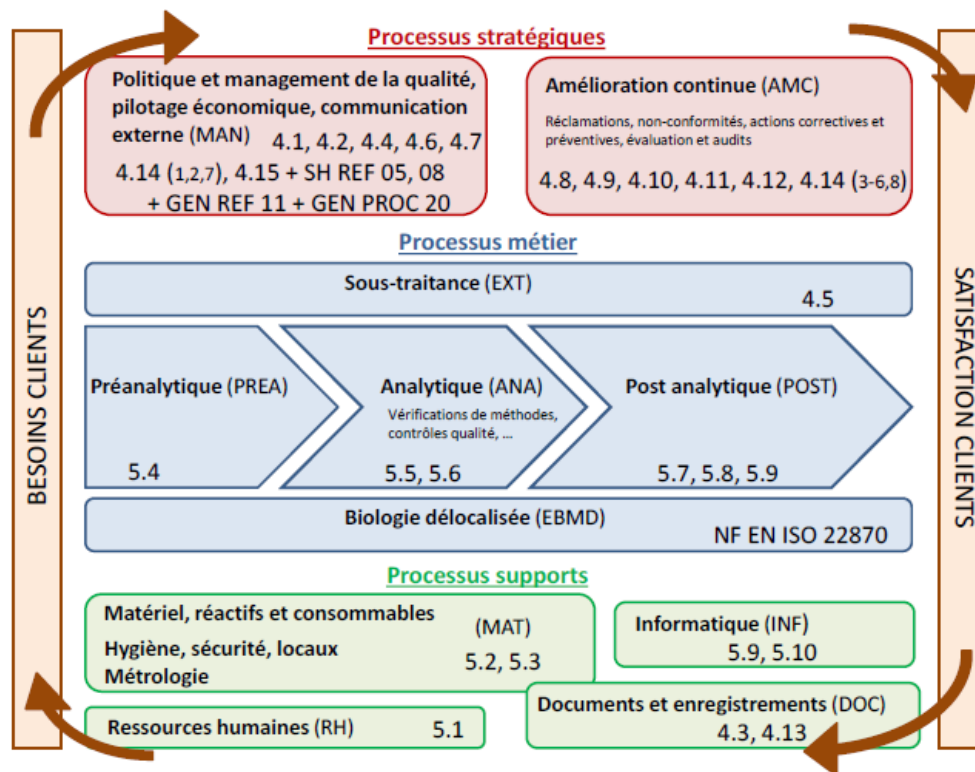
BESOINS CLIENTS

Processus stratégiques

Politique et management de la qualité, pilotage économique, communication externe (MAN) 4.1, 4.2, 4.4, 4.6, 4.7 4.14 (1,2,7), 4.15 + SH REF 05, 08 + GEN REF 11 + GEN PROC 20

Amélioration continue (AMC)
Réclamations, non-conformités, actions correctives et préventives, évaluation et audits
4.8, 4.9, 4.10, 4.11, 4.12, 4.14 (3-6,8)

Processus métier

Sous-traitance (EXT)
4.5

Préanalytique (PREA)
5.4

Analytique (ANA)
Vérifications de méthodes, contrôles qualité, ...
5.5, 5.6

Post analytique (POST)
5.7, 5.8, 5.9

Biologie délocalisée (EBMD)
NF EN ISO 22870

Processus supports

Matériel, réactifs et consommables
Hygiène, sécurité, locaux
Métrologie
(MAT)
5.2, 5.3

Informatique (INF)
5.9, 5.10

Ressources humaines (RH) 5.1

Documents et enregistrements (DOC)
4.3, 4.13

SATISFACTION CLIENTS